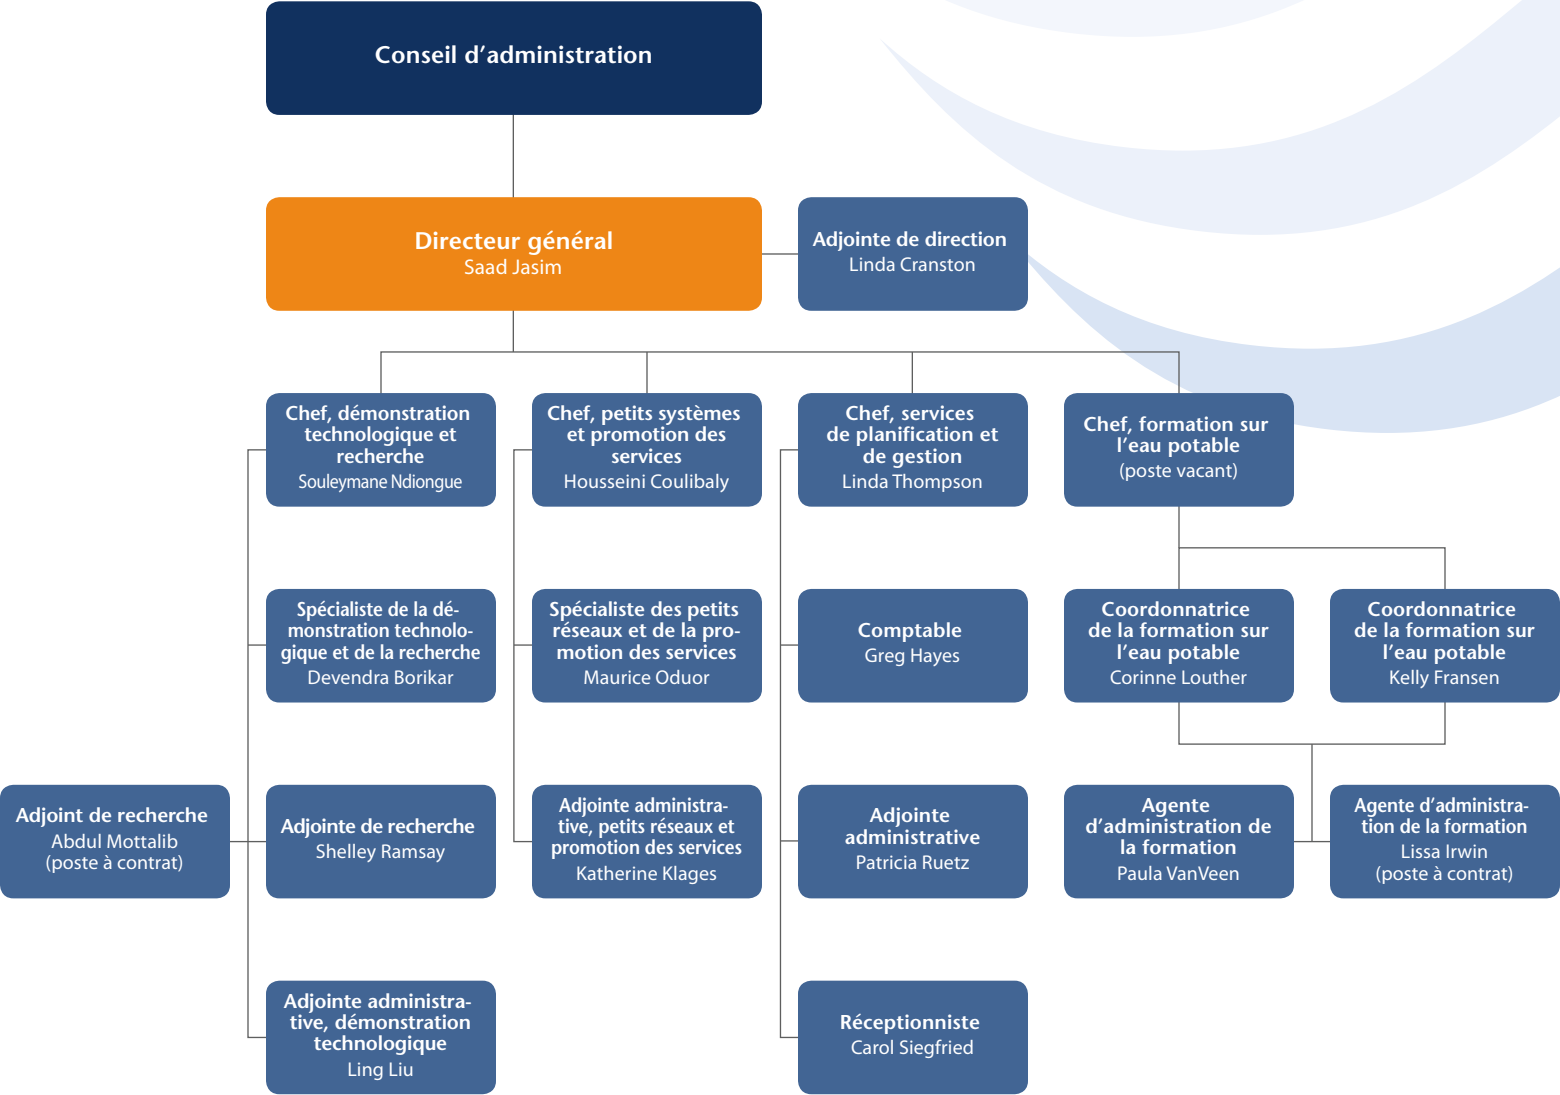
Conseil d'administration

Directeur général
Saad Jasim

Adjointe de direction
Linda Cranston

Chef, démonstration technologique et recherche
Souleymane Ndiongue

Chef, petits systèmes et promotion des services
Housseini Coulibaly

Chef, services de planification et de gestion
Linda Thompson

Chef, formation sur l'eau potable
(poste vacant)

Spécialiste de la démonstration technologique et de la recherche
Devendra Borikar

Spécialiste des petits réseaux et de la promotion des services
Maurice Oduor

Comptable
Greg Hayes

Coordonnatrice de la formation sur l'eau potable
Corinne Louther

Coordonnatrice de la formation sur l'eau potable
Kelly Fransen

Adjoint de recherche
Abdul Mottalib
(poste à contrat)

Adjointe de recherche
Shelley Ramsay

Adjointe administrative, petits réseaux et promotion des services
Katherine Klages

Adjointe administrative
Patricia Ruetz

Agente d'administration de la formation
Paula VanVeen

Agente d'administration de la formation
Lissa Irwin
(poste à contrat)

Adjointe administrative, démonstration technologique
Ling Liu

Réceptionniste
Carol Siegfried